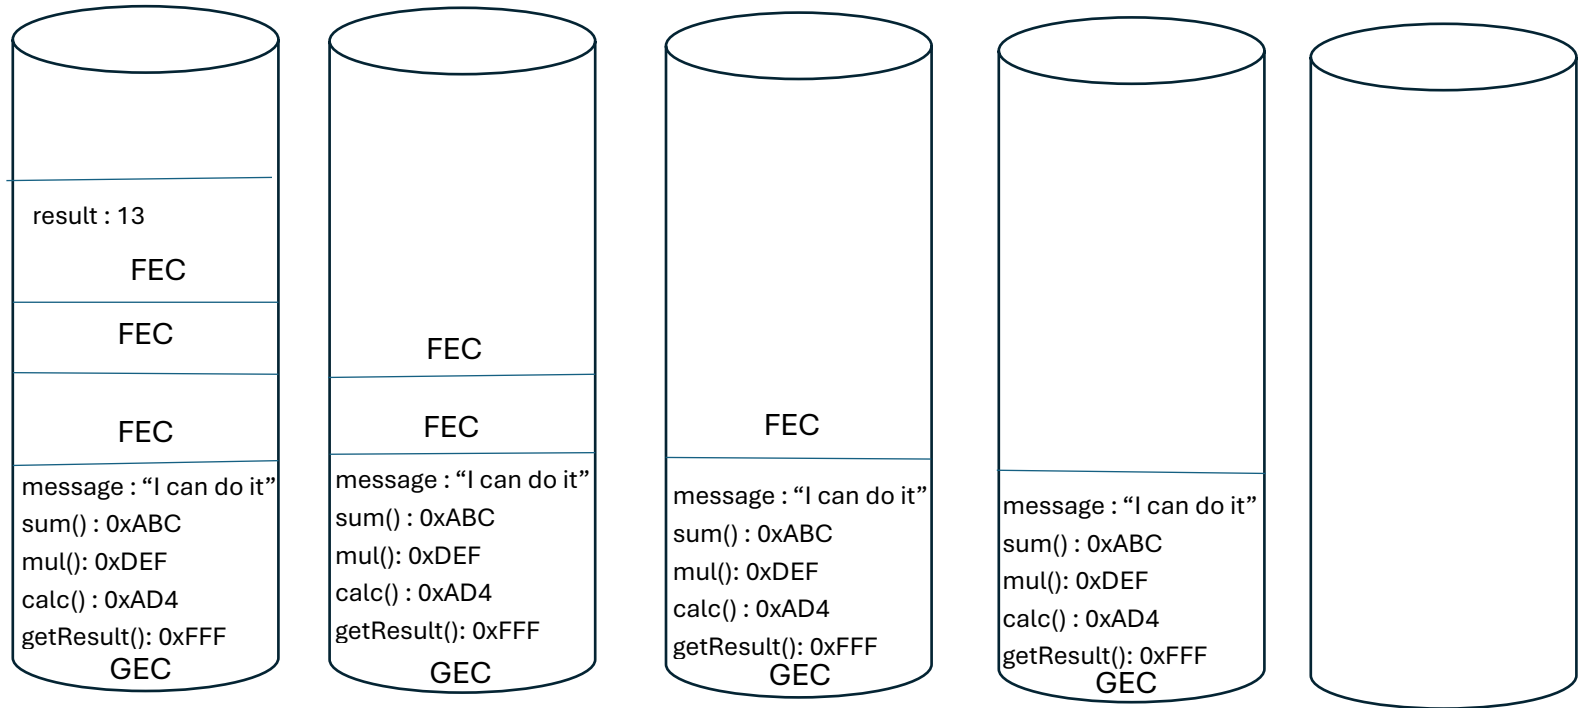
result : 13
FEC
FEC
FEC
message : “I can do it”
sum() : 0xABC
mul(): 0xDEF
calc() : 0xAD4
getResult(): 0xFFF
GEC

FEC
FEC
message : “I can do it”
sum() : 0xABC
mul(): 0xDEF
calc() : 0xAD4
getResult(): 0xFFF
GEC

FEC
message : “I can do it”
sum() : 0xABC
mul(): 0xDEF
calc() : 0xAD4
getResult(): 0xFFF
GEC

message : “I can do it”
sum() : 0xABC
mul(): 0xDEF
calc() : 0xAD4
getResult(): 0xFFF
GEC